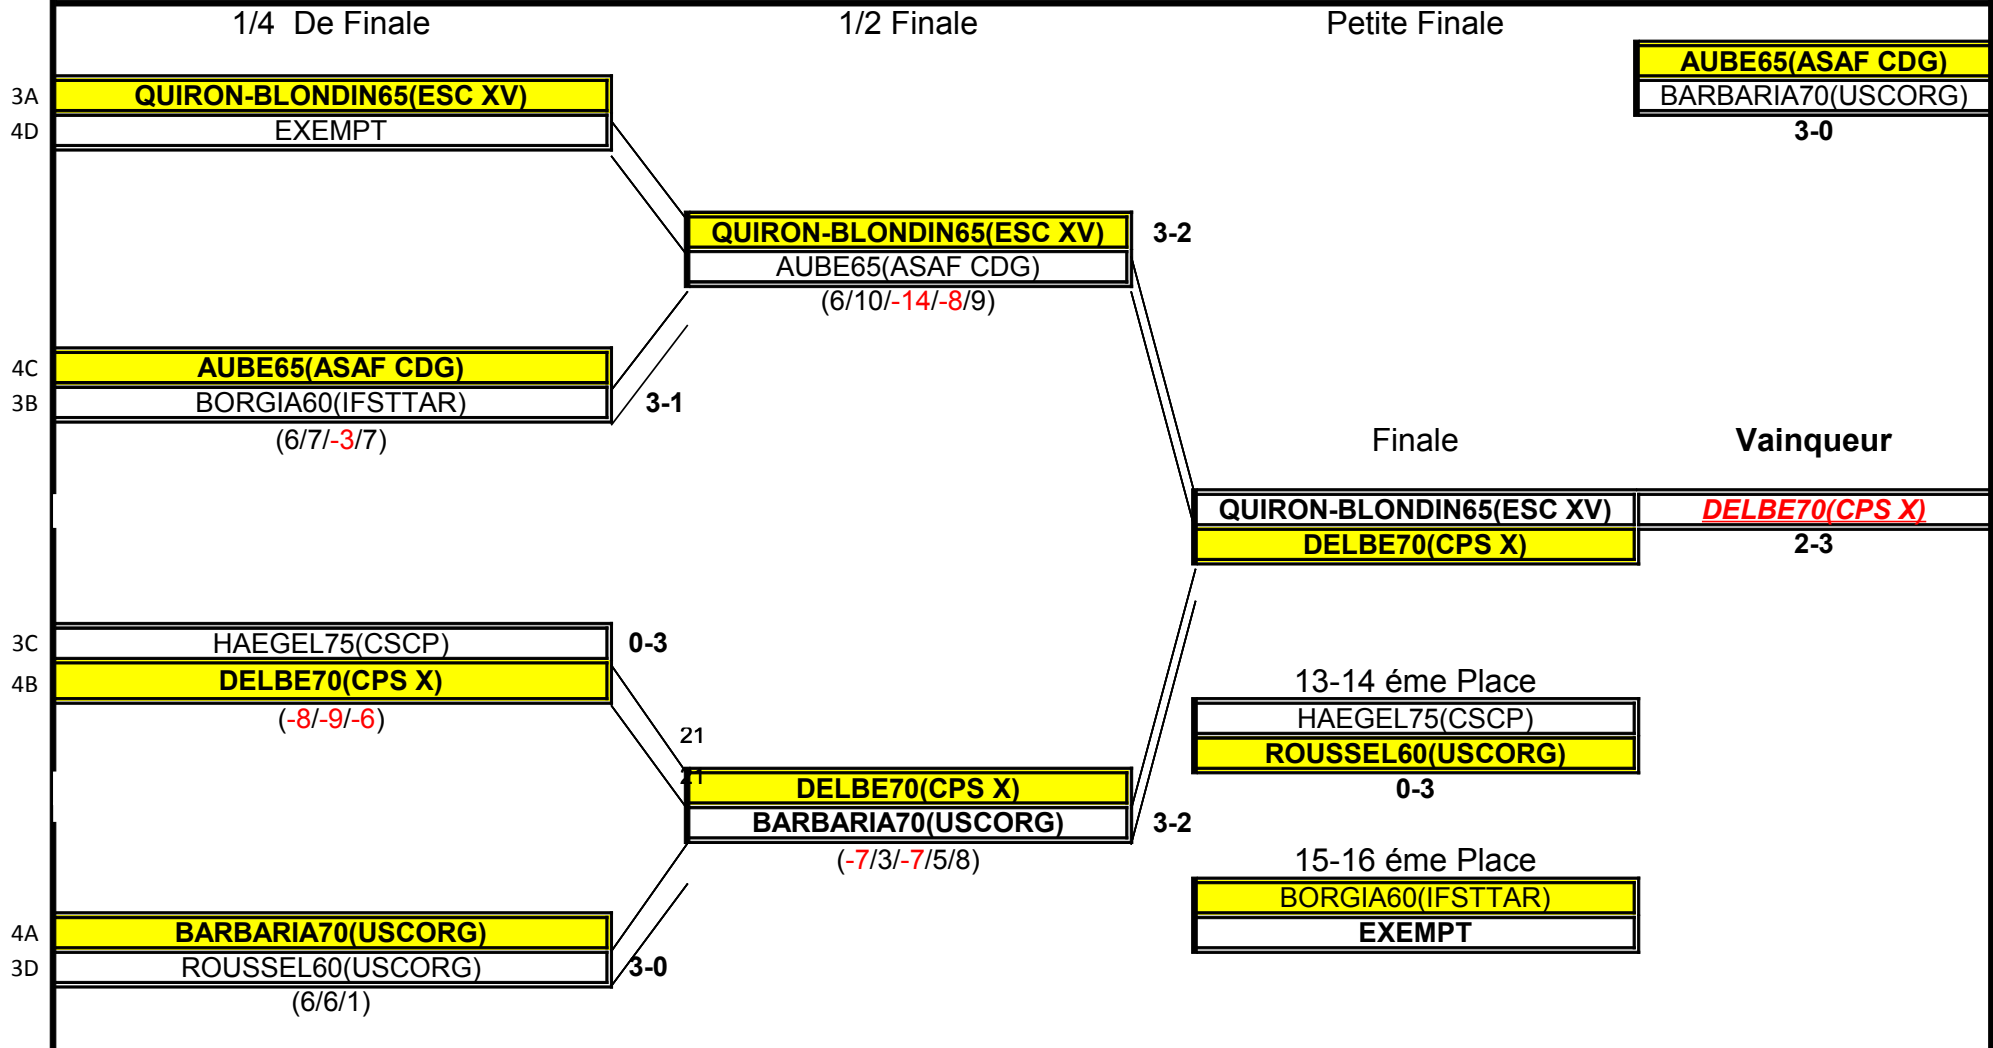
1/4 De Finale

1/2 Finale

Petite Finale

AUBE65(ASAF CDG)
BARBARIA70(USCORG)
3-0

3A QUIRON-BLONDIN65(ESC XV)
4D EXEMPT

QUIRON-BLONDIN65(ESC XV) 3-2
AUBE65(ASAF CDG)
(6/10/-14/-8/9)

4C AUBE65(ASAF CDG)
3B BORGIA60(IFSTTAR) 3-1
(6/7/-3/7)

Finale

Vainqueur

QUIRON-BLONDIN65(ESC XV)
DELBE70(CPS X)

DELBE70(CPS X)
2-3

3C HAEGEL75(CSCP) 0-3
4B DELBE70(CPS X)
(-8/-9/-6)

21
21

DELBE70(CPS X)
BARBARIA70(USCORG) 3-2
(-7/3/-7/5/8)

13-14 éme Place
HAEGEL75(CSCP)
ROUSSEL60(USCORG)
0-3

15-16 éme Place
BORGIA60(IFSTTAR)
EXEMPT

4A BARBARIA70(USCORG)
3D ROUSSEL60(USCORG) 3-0
(6/6/1)